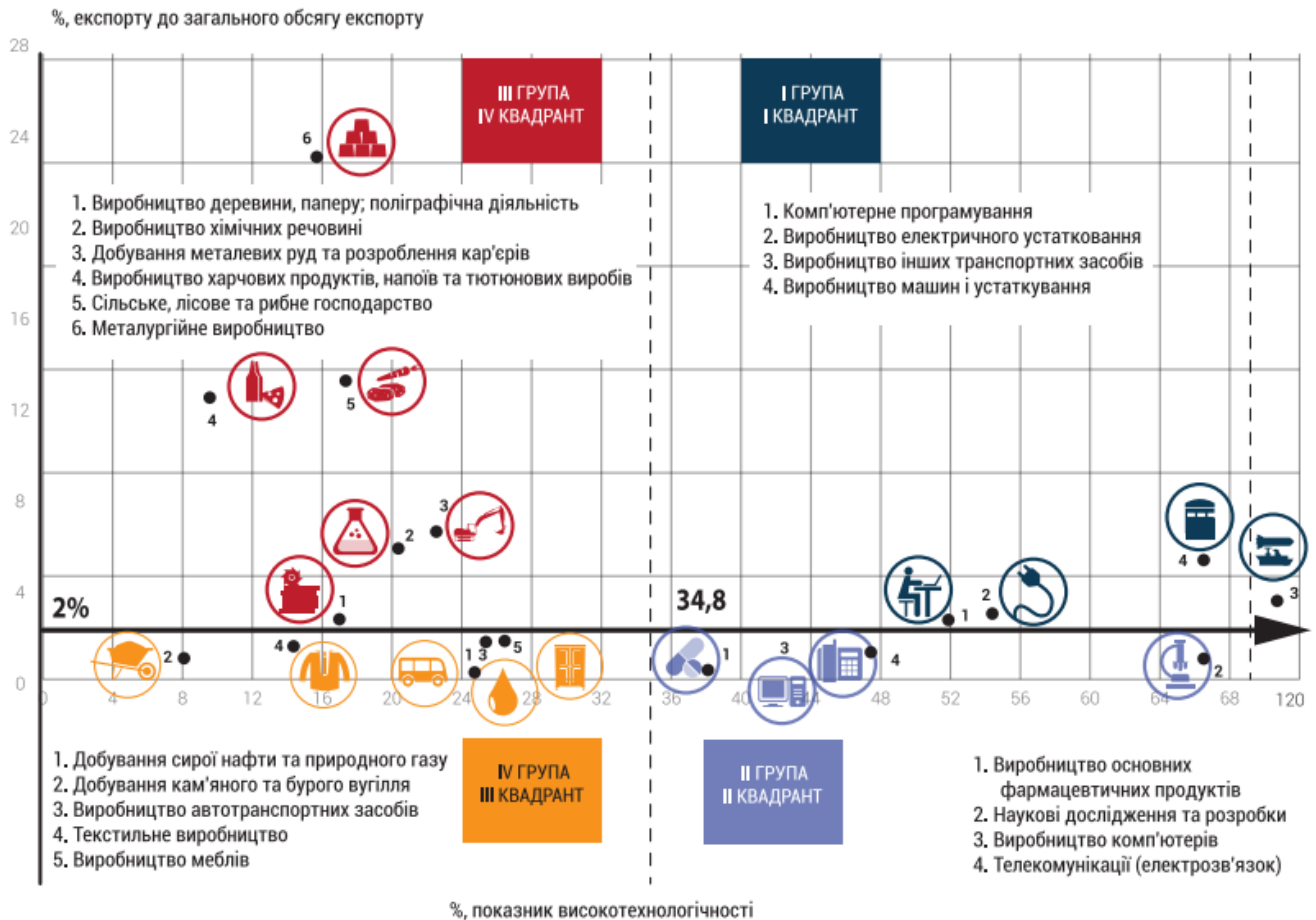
%, експорту до загального обсягу експорту

28
24
20
16
12
8
4
0

III ГРУПА
IV КВАДРАНТ

I ГРУПА
I КВАДРАНТ

6

1. Виробництво деревини, паперу; поліграфічна діяльність
2. Виробництво хімічних речовині
3. Добування металевих руд та розроблення кар'єрів
4. Виробництво харчових продуктів, напоїв та тютюнових виробів
5. Сільське, лісове та рибне господарство
6. Металургійне виробництво

1. Комп'ютерне програмування
2. Виробництво електричного устаткування
3. Виробництво інших транспортних засобів
4. Виробництво машин і устаткування

4
5
3
2
1
4
2
1
3

2%

34,8

2
4
1 3
5
1
3
4
2

0 4 8 12 16 20 24 28 32 36 40 44 48 52 56 60 64 68 120

1. Добування сирої нафти та природного газу
2. Добування кам'яного та бурого вугілля
3. Виробництво автотранспортних засобів
4. Текстильне виробництво
5. Виробництво меблів

IV ГРУПА
III КВАДРАНТ

II ГРУПА
II КВАДРАНТ

1. Виробництво основних фармацевтичних продуктів
2. Наукові дослідження та розробки
3. Виробництво комп'ютерів
4. Телекомунікації (електрозв'язок)

%, показник високотехнологічності